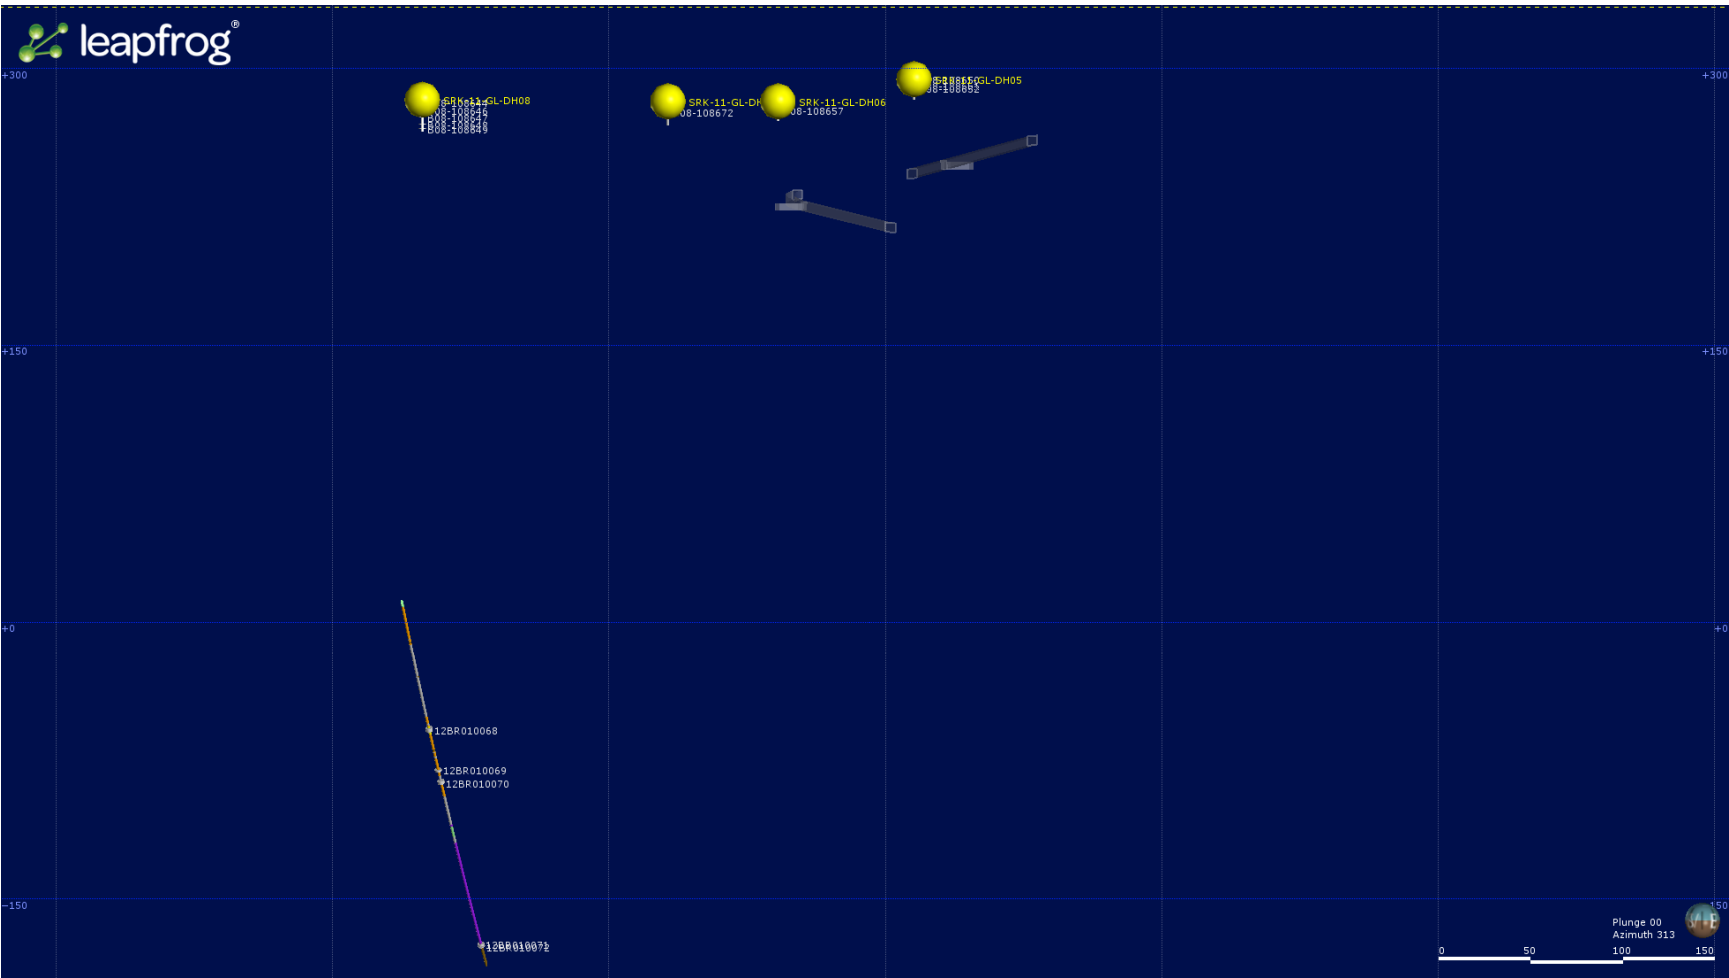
leapfrog®

+300
+300
SRK-11-GL-DH08
08-108646
B08-108647
B08-108648
B08-108649
SRK-11-GL-DH
08-108672
SRK-11-GL-DH06
08-108657
SRK-11-GL-DH05
08-108652

+150
+150

+0
+0

12BR010068
12BR010069
12BR010070

-150
-150
12BR010071
12BR010072

Plunge 00
Azimuth 313

0
50
100
150